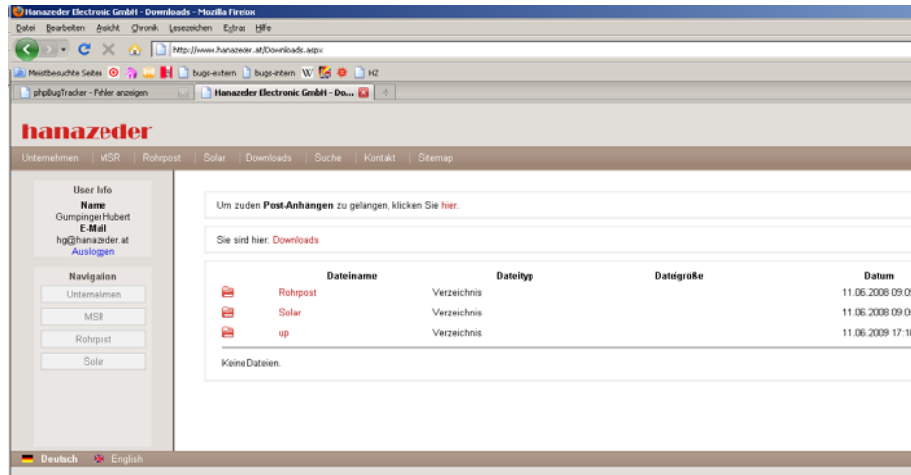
Hanazeder Electronic GmbH - Downloads - Mozilla Firefox

Datei Bearbeiten Ansicht Chronik Lesezeichen Extras Hilfe

http://www.hanazeder.at/Downloads.aspx

Meistbesuchte Seiten bugs-extern bugs-intern H2

phpBugTracker - Fehler anzeigen

Hanazeder Electronic GmbH - Do...

hanazeder

Unternehmen | MSR | Rohrpost | Solar | Downloads | Suche | Kontakt | Sitemap

User Info

Name
Gumpinger Hubert
E-Mail
hg@hanazeder.at
Ausloggen

Navigaion

Unternehmen

MSR

Rohrpost

Solar

Um zuden Post-Anhängen zu gelangen, klicken Sie hier.

Sie sind hier: Downloads

| Dateiname | Dateityp | Dateigröße | Datum |
|---|---|---|---|
| Rohrpost | Verzeichnis | | 11.06.2008 09:0 |
| Solar | Verzeichnis | | 11.06.2008 09:0 |
| up | Verzeichnis | | 11.06.2009 17:1 |

Keine Dateien.

Deutsch English